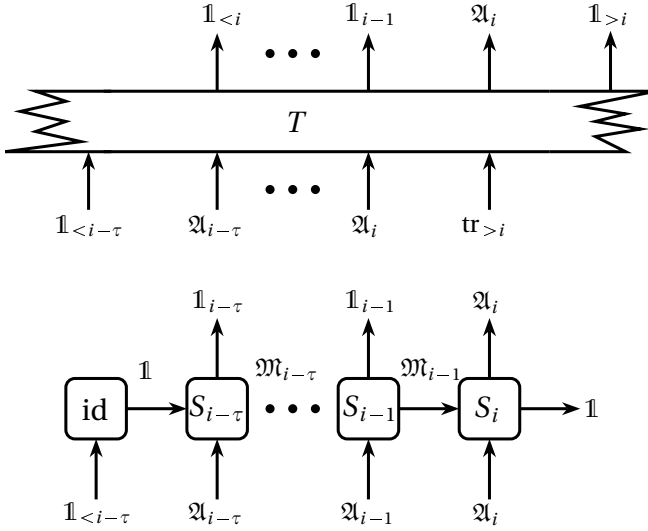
$\mathbb{1}_{<i}$ $\mathbb{1}_{i-1}$ $\mathfrak{A}_i$ $\mathbb{1}_{>i}$

$T$

$\mathbb{1}_{<i-\tau}$ $\mathfrak{A}_{i-\tau}$ $\mathfrak{A}_i$ $\mathrm{tr}_{>i}$

$\mathbb{1}_{i-\tau}$ $\mathbb{1}_{i-1}$ $\mathfrak{A}_i$

$\mathbb{1}$ $\mathfrak{M}_{i-\tau}$ $\mathfrak{M}_{i-1}$

id $S_{i-\tau}$ $S_{i-1}$ $S_i$ $\mathbb{1}$

$\mathbb{1}_{<i-\tau}$ $\mathfrak{A}_{i-\tau}$ $\mathfrak{A}_{i-1}$ $\mathfrak{A}_i$